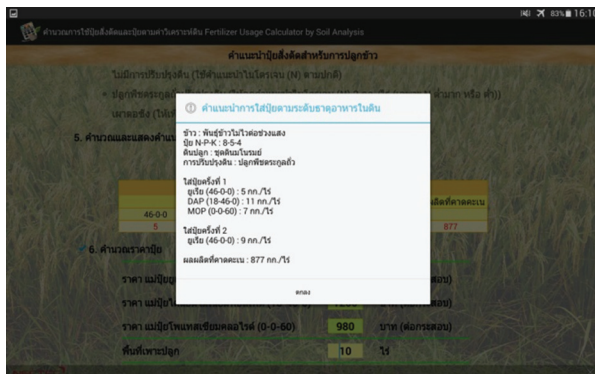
83% 16:1

คำนวณการใช้ปุ๋ยสั่งตัดและปุ๋ยตามค่าวิเคราะห์ดิน Fertilizer Usage Calculator by Soil Analysis

คำแนะนำปุ๋ยสั่งตัดสำหรับการปลูกข้าว

ไม่มีการปรับปรุงดิน (ใช้คำแนะนำไนโตรเจน (N) ตามปกติ)

5. คำนวณและแสดงคำแนะ

46-0-0

5

ผลผลิตที่คาดคะเน

877

6. คำนวณราคาปุ๋ย

ราคา แม่ปุ๋ย

(ต่อกระสอบ)

ราคา แม่ปุ๋ย

(ต่อกระสอบ)

ราคา แม่ปุ๋ยโพแทสเซียมคลอไรด์ (0-0-60) 980 บาท (ต่อกระสอบ)

พื้นที่เพาะปลูก 10 ไร่

คำแนะนำการใส่ปุ๋ยตามระดับธาตุอาหารในดิน

ข้าว : พันธุ์ข้าวไม่ไวต่อช่วงแสง
ปุ๋ย N-P-K : 8-5-4
ดินปลูก : ชุดดินนาโนรมย์
การปรับปรุงดิน : ปลูกพืชตระกูลถั่ว

ใส่ปุ๋ยครั้งที่ 1
ยูเรีย (46-0-0) : 5 กก./ไร่
DAP (18-46-0) : 11 กก./ไร่
MOP (0-0-60) : 7 กก./ไร่

ใส่ปุ๋ยครั้งที่ 2
ยูเรีย (46-0-0) : 9 กก./ไร่

ผลผลิตที่คาดคะเน : 877 กก./ไร่

ตกลง